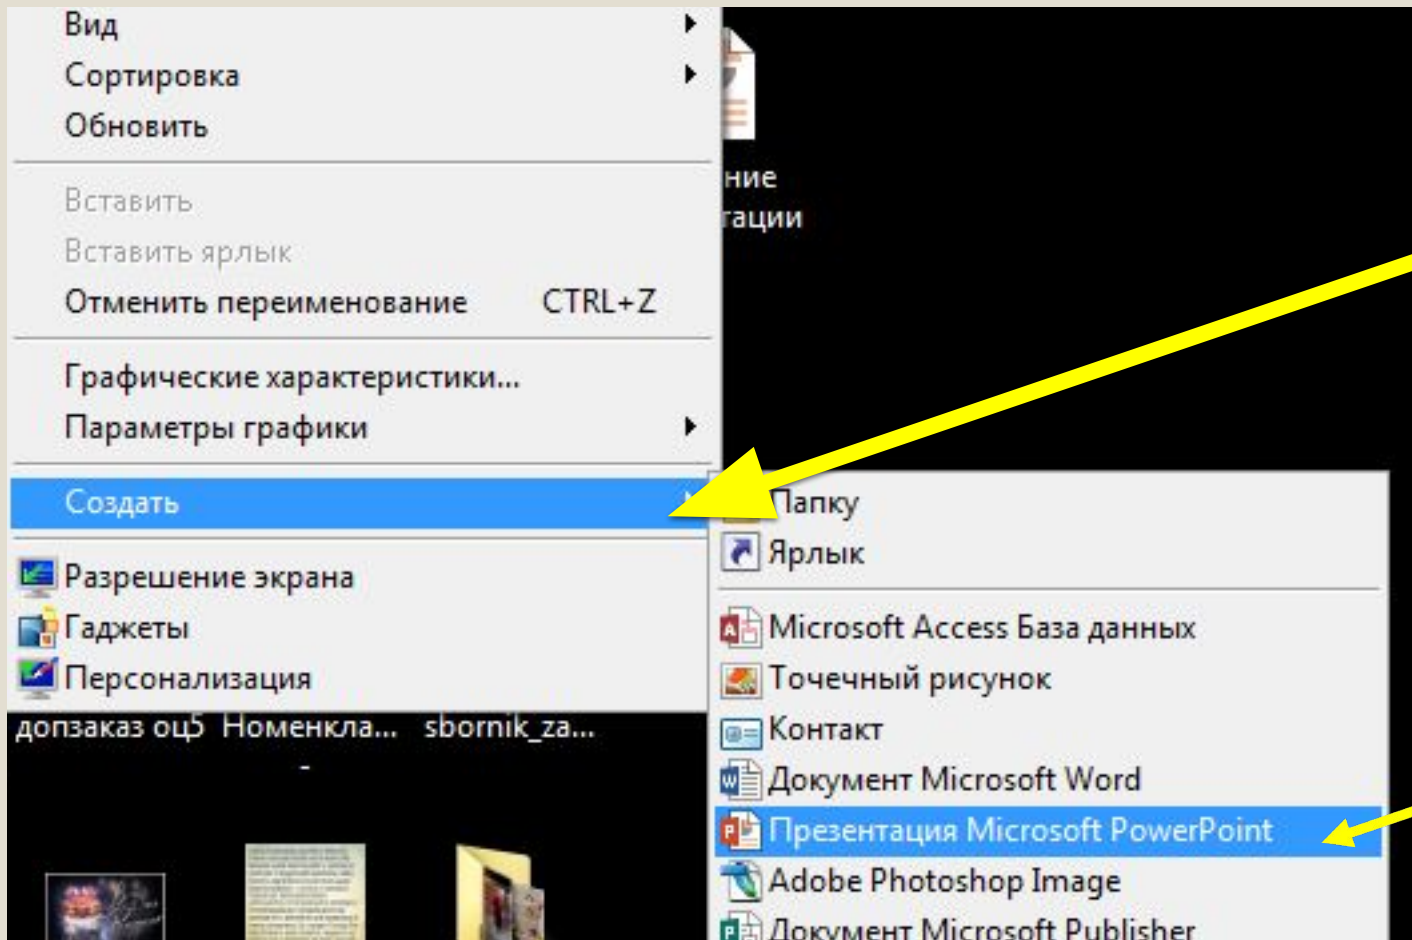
Вид
Сортировка
Обновить

Вставить
Вставить ярлык
Отменить переименование CTRL+Z

Графические характеристики...
Параметры графики

Создать

Разрешение экрана
Гаджеты
Персонализация

ние
гации

Папку
Ярлык

Microsoft Access База данных
Точечный рисунок
Контакт
Документ Microsoft Word
Презентация Microsoft PowerPoint
Adobe Photoshop Image
Документ Microsoft Publisher

допзаказ оц5 Номенкла... sbornik_za...
-